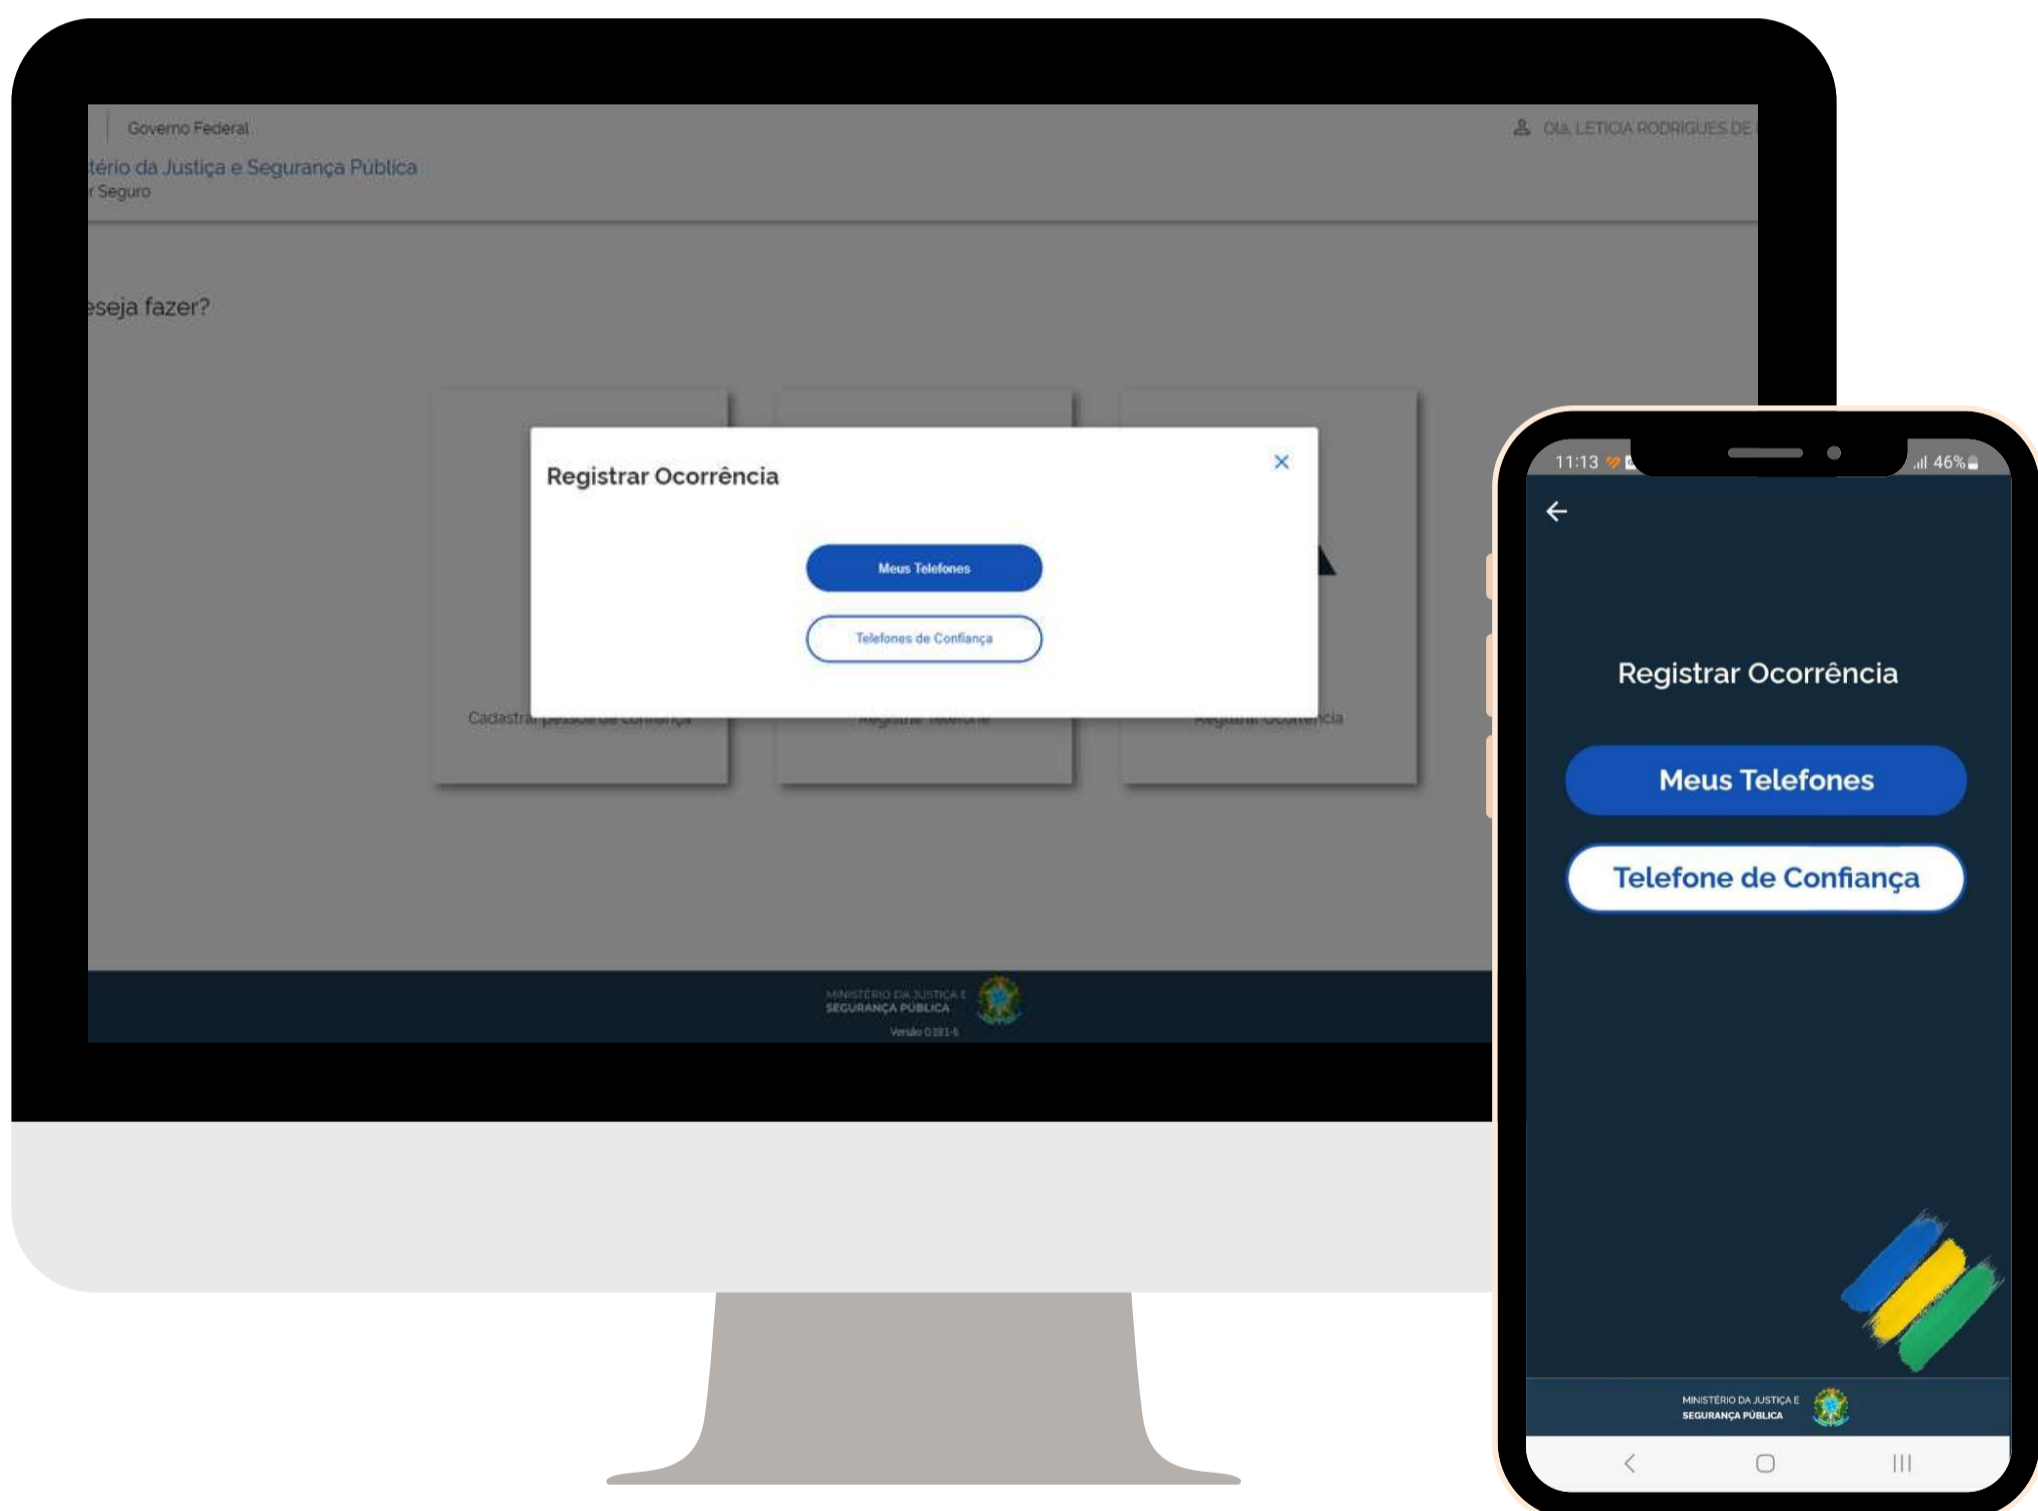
Governo Federal

Olá, LETICIA RODRIGUES DE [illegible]

tério da Justiça e Segurança Pública
r Seguro

eseja fazer?

Registrar Ocorrência

×

Meus Telefones

Telefones de Confiança

Cadastra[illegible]

MINISTÉRIO DA JUSTIÇA E SEGURANÇA PÚBLICA

Versão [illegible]

11:13

46%

Registrar Ocorrência

Meus Telefones

Telefone de Confiança

MINISTÉRIO DA JUSTIÇA E SEGURANÇA PÚBLICA